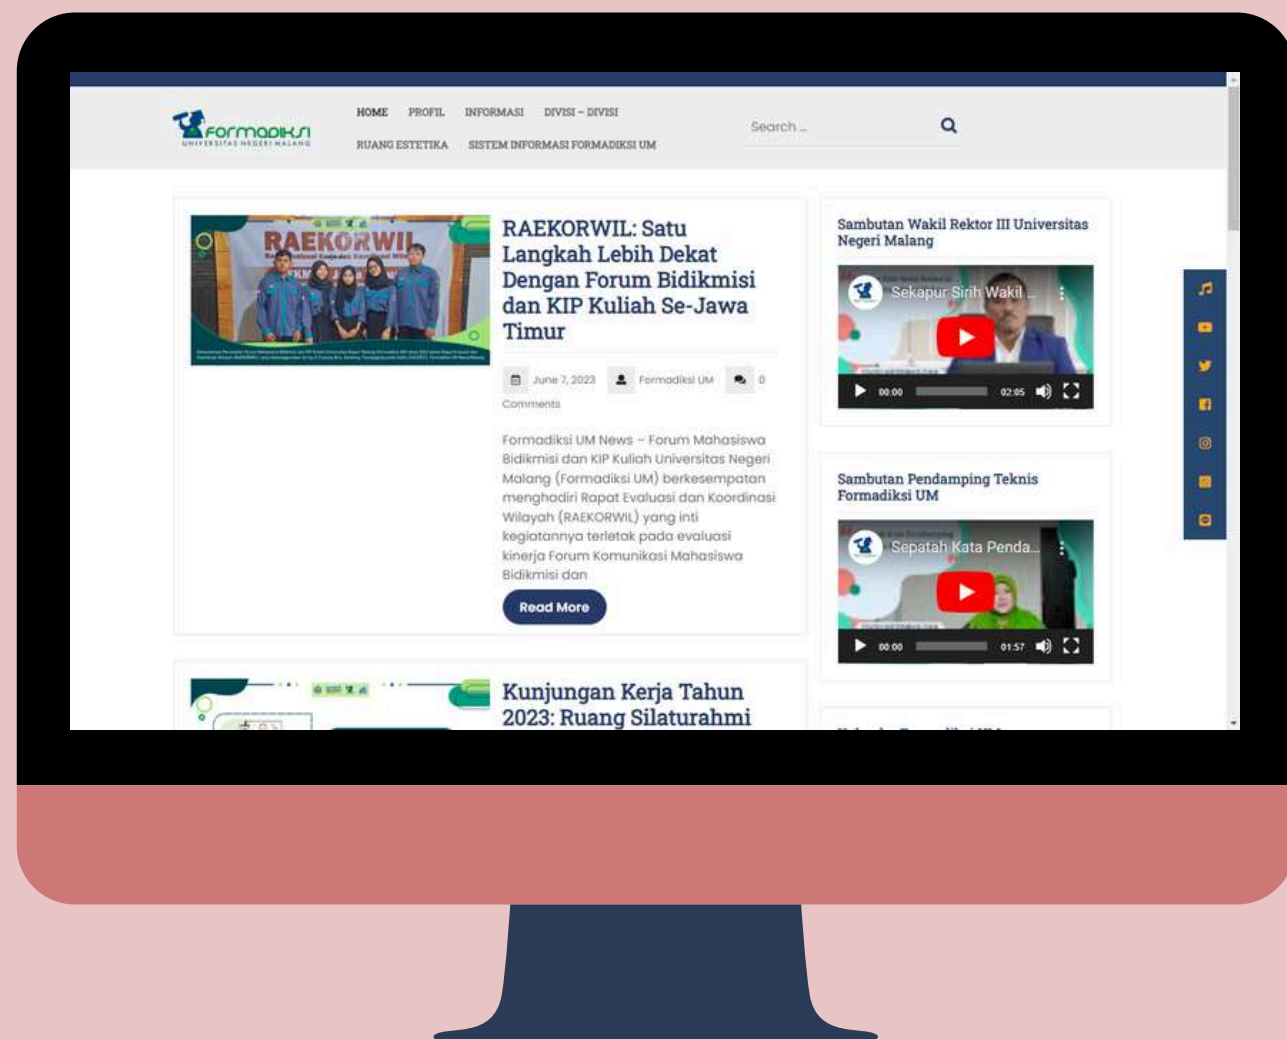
formadiksi
UNIVERSITAS NEGERI MALANG

HOME PROFIL INFORMASI DIVISI – DIVISI
RUANG ESTETIKA SISTEM INFORMASI FORMADIKSI UM

Search ...

RAEKORWIL

RAEKORWIL: Satu Langkah Lebih Dekat Dengan Forum Bidikmisi dan KIP Kuliah Se-Jawa Timur

June 7, 2023 Formadiksi UM 0 Comments

Formadiksi UM News – Forum Mahasiswa Bidikmisi dan KIP Kuliah Universitas Negeri Malang (Formadiksi UM) berkesempatan menghadiri Rapat Evaluasi dan Koordinasi Wilayah (RAEKORWIL) yang inti kegiatannya terletak pada evaluasi kinerja Forum Komunikasi Mahasiswa Bidikmisi dan

Read More

Kunjungan Kerja Tahun 2023: Ruang Silaturahmi

Sambutan Wakil Rektor III Universitas Negeri Malang

Sekapur Sirih Wakil ...
00:00 02:05

Sambutan Pendamping Teknis Formadiksi UM

Sepatah Kata Penda...
00:00 01:57